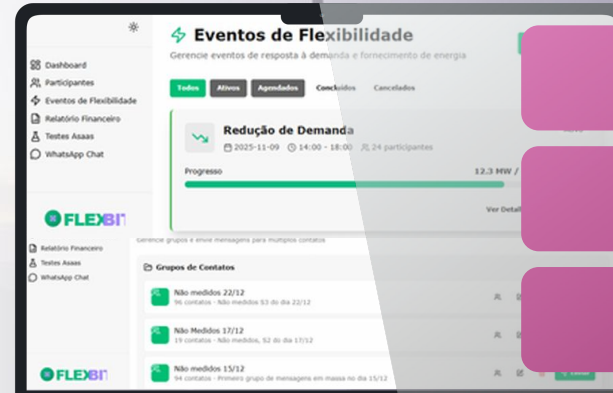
Dashboard
Participantes
Eventos de Flexibilidade
Relatório Financeiro
Testes Asaas
WhatsApp Chat

FLEXBI

Eventos de Flexibilidade
Gerencie eventos de resposta à demanda e fornecimento de energia

Todos
Ativos
Agendados
Concluídos
Cancelados

Redução de Demanda
2025-11-09 14:00 - 18:00 24 participantes
Progresso
12.3 MW /
Ver Detal

Relatório Financeiro
Testes Asaas
WhatsApp Chat

Gerencie grupos e envie mensagens para múltiplos contatos

Grupos de Contatos
Não medidos 22/12
96 contatos · Não medidos S3 do dia 22/12
Não Medidos 17/12
19 contatos · Não medidos, S2 do dia 17/12
Não medidos 15/12
94 contatos · Primeiro grupo de mensagens em massa no dia 15/12

FLEXBI